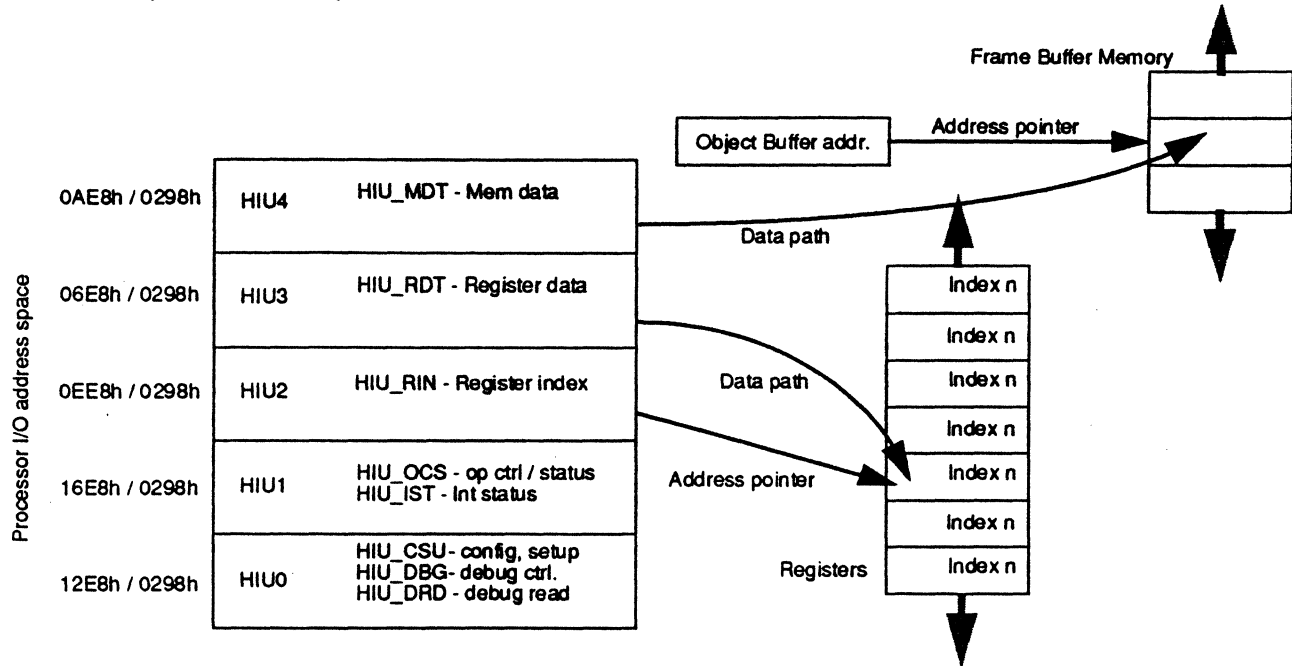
Frame Buffer Memory

Object Buffer addr.

Address pointer

Processor I/O address space

| 0AE8h / 0298h | HIU4 | HIU_MDT - Mem data |
|---|---|---|
| 06E8h / 0298h | HIU3 | HIU_RDT - Register data |
| 0EE8h / 0298h | HIU2 | HIU_RIN - Register index |
| 16E8h / 0298h | HIU1 | HIU_OCS - op ctrl / status<br>HIU_IST - Int status |
| 12E8h / 0298h | HIU0 | HIU_CSU- config, setup<br>HIU_DBG- debug ctrl.<br>HIU_DRD - debug read |

Data path

Data path

Address pointer

Index n

Index n

Index n

Index n

Index n

Index n

Index n

Registers